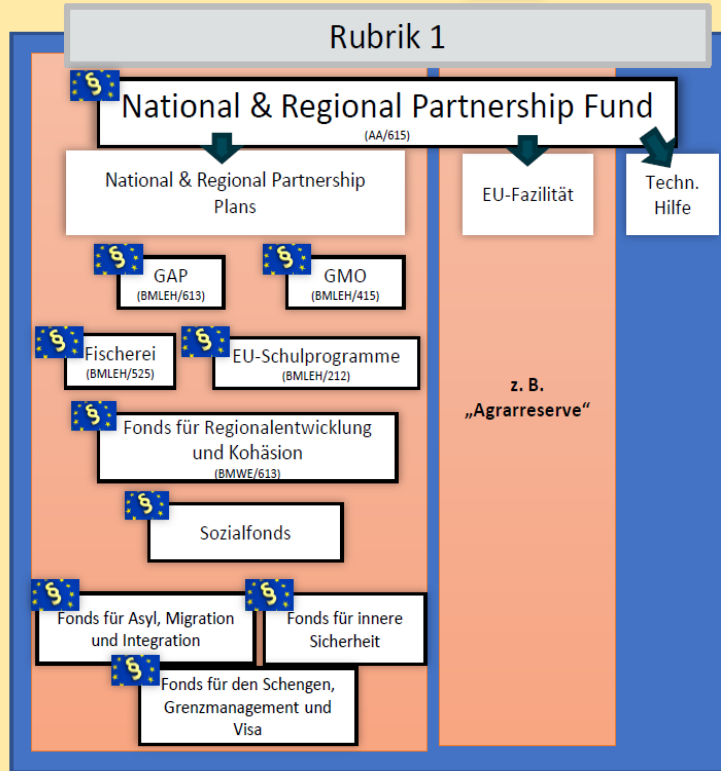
Rubrik 1

§

National & Regional Partnership Fund
(AA/615)

National & Regional Partnership Plans

EU-Fazilität

Techn. Hilfe

§ GAP (BMLEH/613)

§ GMO (BMLEH/415)

§ Fischerei (BMLEH/525)

§ EU-Schulprogramme (BMLEH/212)

z. B. „Agrarreserve“

§ Fonds für Regionalentwicklung und Kohäsion (BMWE/613)

§ Sozialfonds

§ Fonds für Asyl, Migration und Integration

§ Fonds für innere Sicherheit

§ Fonds für den Schengen, Grenzmanagement und Visa